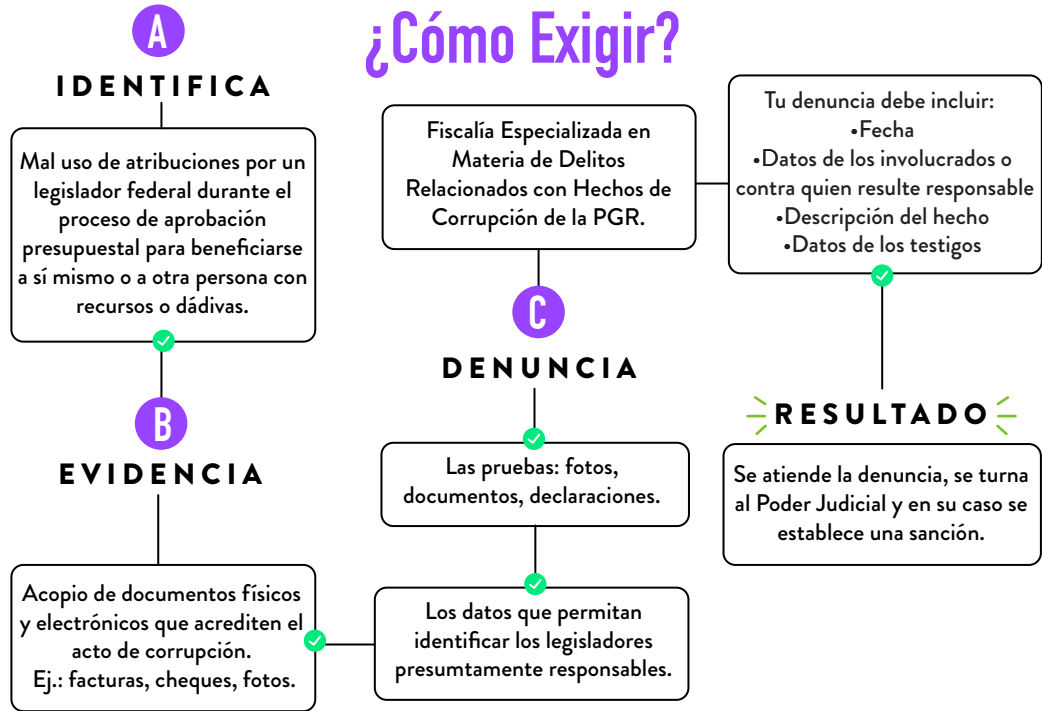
A

IDENTIFICA

Mal uso de atribuciones por un legislador federal durante el proceso de aprobación presupuestal para beneficiarse a sí mismo o a otra persona con recursos o dádivas.

B

EVIDENCIA

Acopio de documentos físicos y electrónicos que acrediten el acto de corrupción.
Ej.: facturas, cheques, fotos.

¿Cómo Exigir?

Fiscalía Especializada en Materia de Delitos Relacionados con Hechos de Corrupción de la PGR.

C

DENUNCIA

Las pruebas: fotos, documentos, declaraciones.

Los datos que permitan identificar los legisladores presumtamente responsables.

Tu denuncia debe incluir:
•Fecha
•Datos de los involucrados o contra quien resulte responsable
•Descripción del hecho
•Datos de los testigos

RESULTADO

Se atiende la denuncia, se turna al Poder Judicial y en su caso se establece una sanción.